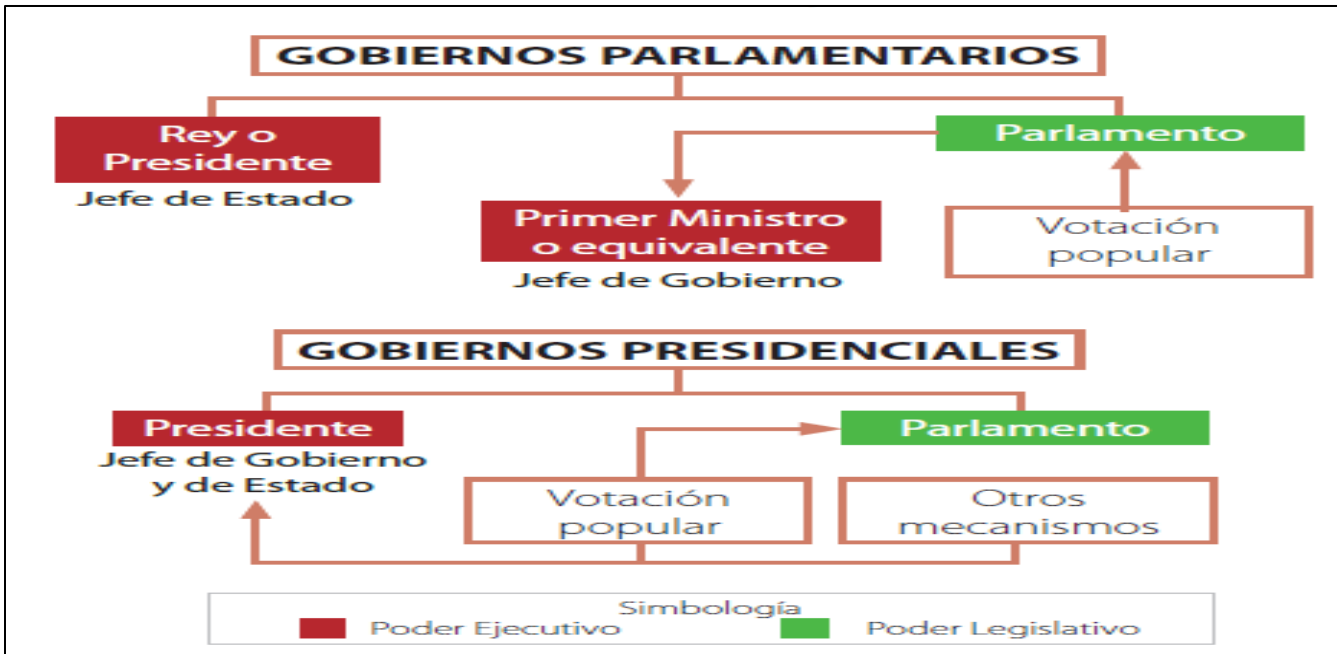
GOBIERNOS PARLAMENTARIOS

Rey o Presidente
Jefe de Estado

Parlamento

Primer Ministro o equivalente
Jefe de Gobierno

Votación popular

GOBIERNOS PRESIDENCIALES

Presidente
Jefe de Gobierno y de Estado

Parlamento

Votación popular

Otros mecanismos

Simbología
Poder Ejecutivo
Poder Legislativo